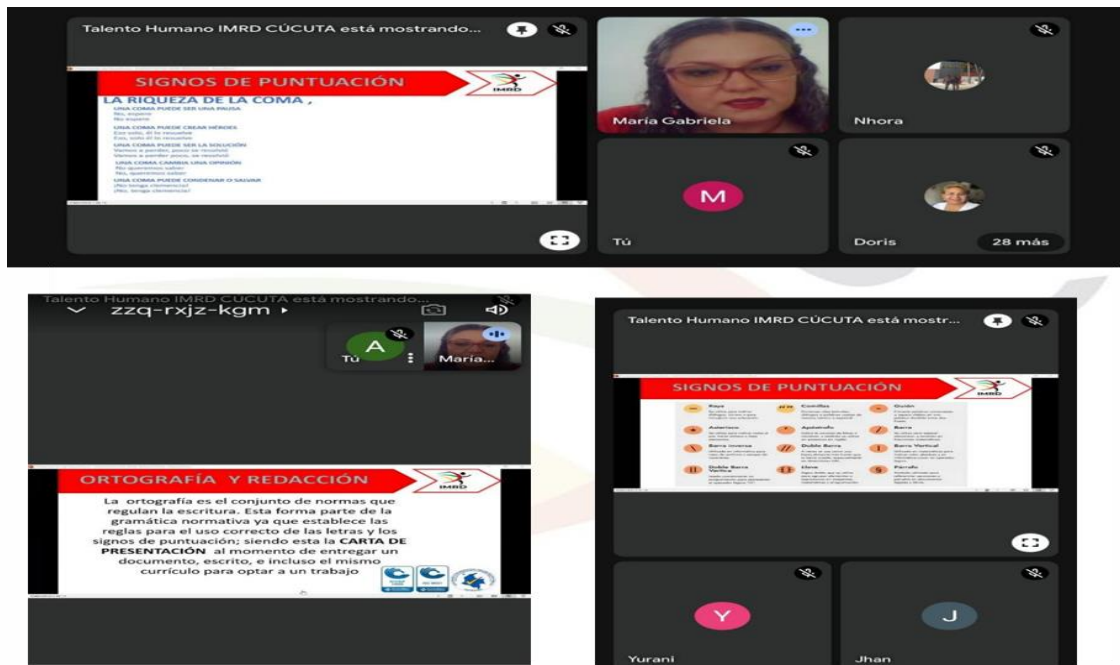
Talento Humano IMRD CÚCUTA está mostrando...

SIGNOS DE PUNTUACIÓN

IMRD

LA RIQUEZA DE LA COMA ,

UNA COMA PUEDE SER UNA PAUSA
No, espere
No espere

UNA COMA PUEDE CREAR HÉROES
Eso solo, él lo resolvió
Eso, solo él lo resolvió

UNA COMA PUEDE SER LA SOLUCIÓN
Vamos a perder, poco se resolvió
Vamos a perder poco, se resolvió

UNA COMA CAMBIA UNA OPINIÓN
No queremos saber
No, queremos saber

UNA COMA PUEDE CONDENAR O SALVAR
¡No tenga clemencia!
¡No, tenga clemencia!

María Gabriela

Nhora

M

Tú

Doris

28 más

Talento Humano IMRD CÚCUTA está mostrando...

zzq-rxjz-kgm

A

Tú

María...

ORTOGRAFÍA Y REDACCIÓN

IMRD

La ortografía es el conjunto de normas que regulan la escritura. Esta forma parte de la gramática normativa ya que establece las reglas para el uso correcto de las letras y los signos de puntuación; siendo esta la CARTA DE PRESENTACIÓN al momento de entregar un documento, escrito, e incluso el mismo currículo para optar a un trabajo

Talento Humano IMRD CÚCUTA está mostr...

SIGNOS DE PUNTUACIÓN

IMRD

Raya
Comillas
Guión
Asterisco
Apóstrofo
Barra
Barra inversa
Doble Barra
Barra Vertical
Doble Barra Vertical
Llave
Párrafo

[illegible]

Y

Yurani

J

Jhan